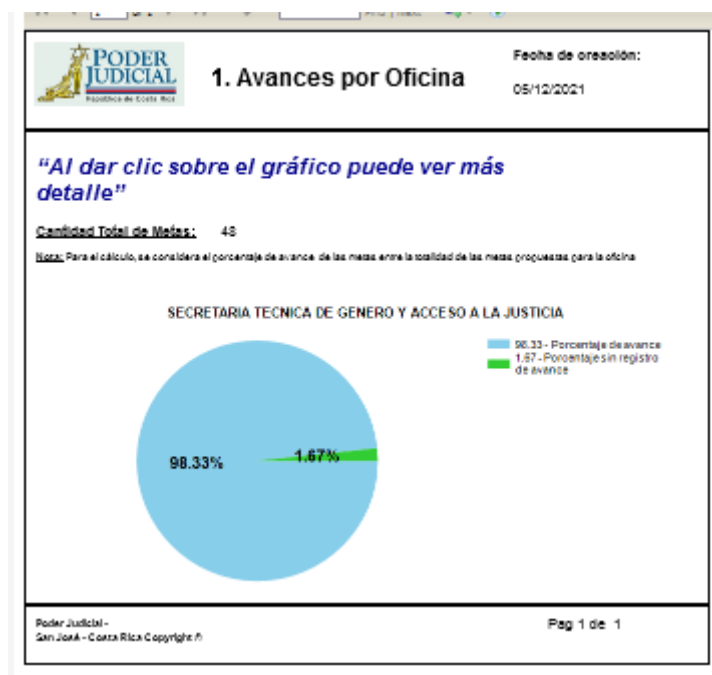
PODER JUDICIAL
República de Costa Rica

1. Avances por Oficina

Fecha de creación:
05/12/2021

"Al dar clic sobre el gráfico puede ver más detalle"

Cantidad Total de Metas: 48

Nota: Para el cálculo, se considera el porcentaje de avance de las metas entre la totalidad de las metas propuestas para la oficina

SECRETARIA TECNICA DE GENERO Y ACCESO A LA JUSTICIA

98.33 - Porcentaje de avance
1.67 - Porcentaje sin registro de avance

98.33%
1.67%

Poder Judicial -
San José - Costa Rica Copyright ©

Pag 1 de 1